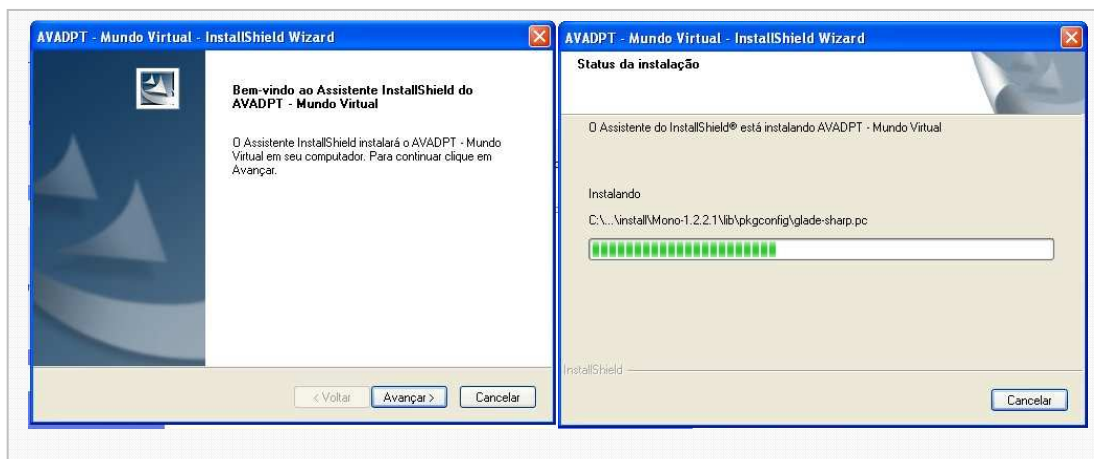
AVADPT - Mundo Virtual - InstallShield Wizard

Bem-vindo ao Assistente InstallShield do AVADPT - Mundo Virtual

O Assistente InstallShield instalará o AVADPT - Mundo Virtual em seu computador. Para continuar clique em Avançar.

< Voltar

Avançar >

Cancelar

AVADPT - Mundo Virtual - InstallShield Wizard

Status da instalação

O Assistente do InstallShield® está instalando AVADPT - Mundo Virtual

Instalando

C:\...\install\Mono-1.2.2.1\lib\pkgconfig\glade-sharp.pc

InstallShield

Cancelar